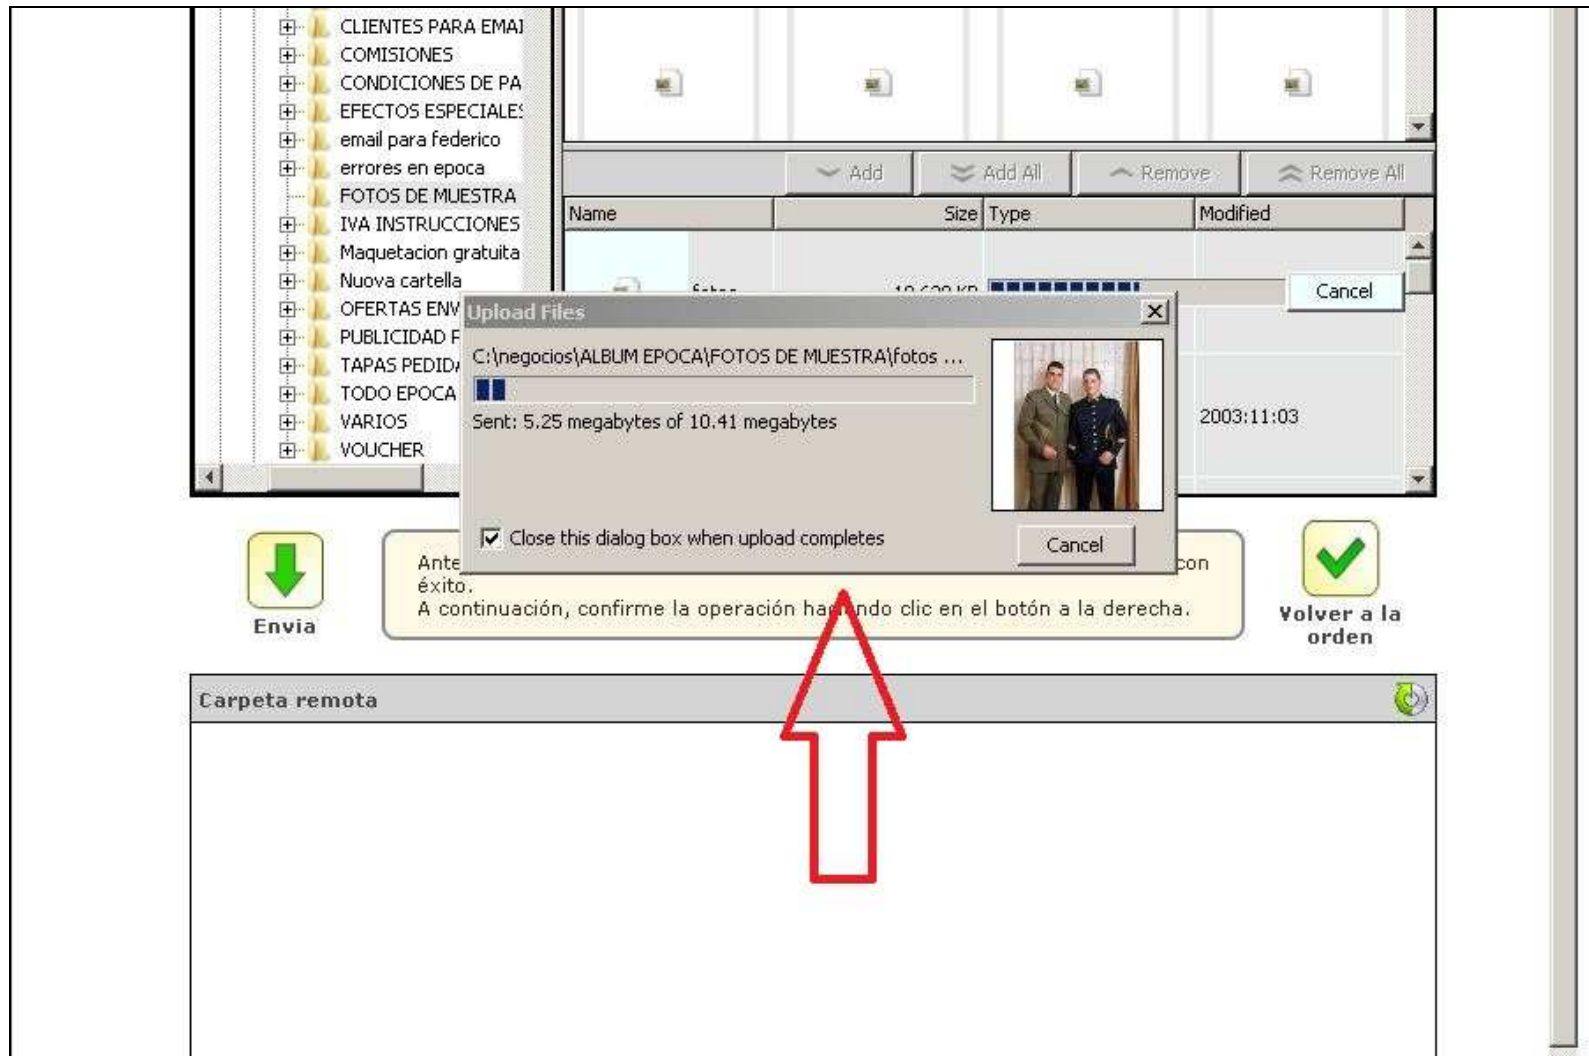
CLIENTES PARA EMAI
COMISIONES
CONDICIONES DE PA
EFECTOS ESPECIALES
email para federico
errores en epoca
FOTOS DE MUESTRA
IVA INSTRUCCIONES
Maquetacion gratuita
Nuova cartella
OFERTAS ENV
PUBLICIDAD F
TAPAS PEDID
TODO EPOCA
VARIOS
VOUCHER

Add
Add All
Remove
Remove All

| Name | Size | Type | Modified |
|---|---|---|---|
| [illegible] | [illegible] | | |
| | | | 2003:11:03 |

Cancel

Upload Files

C:\negocios\ALBUM EPOCA\FOTOS DE MUESTRA\fotos ...

Sent: 5.25 megabytes of 10.41 megabytes

Close this dialog box when upload completes

Cancel

Envia

Ante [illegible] con éxito.
A continuación, confirme la operación ha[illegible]ndo clic en el botón a la derecha.

Volver a la orden

Carpeta remota